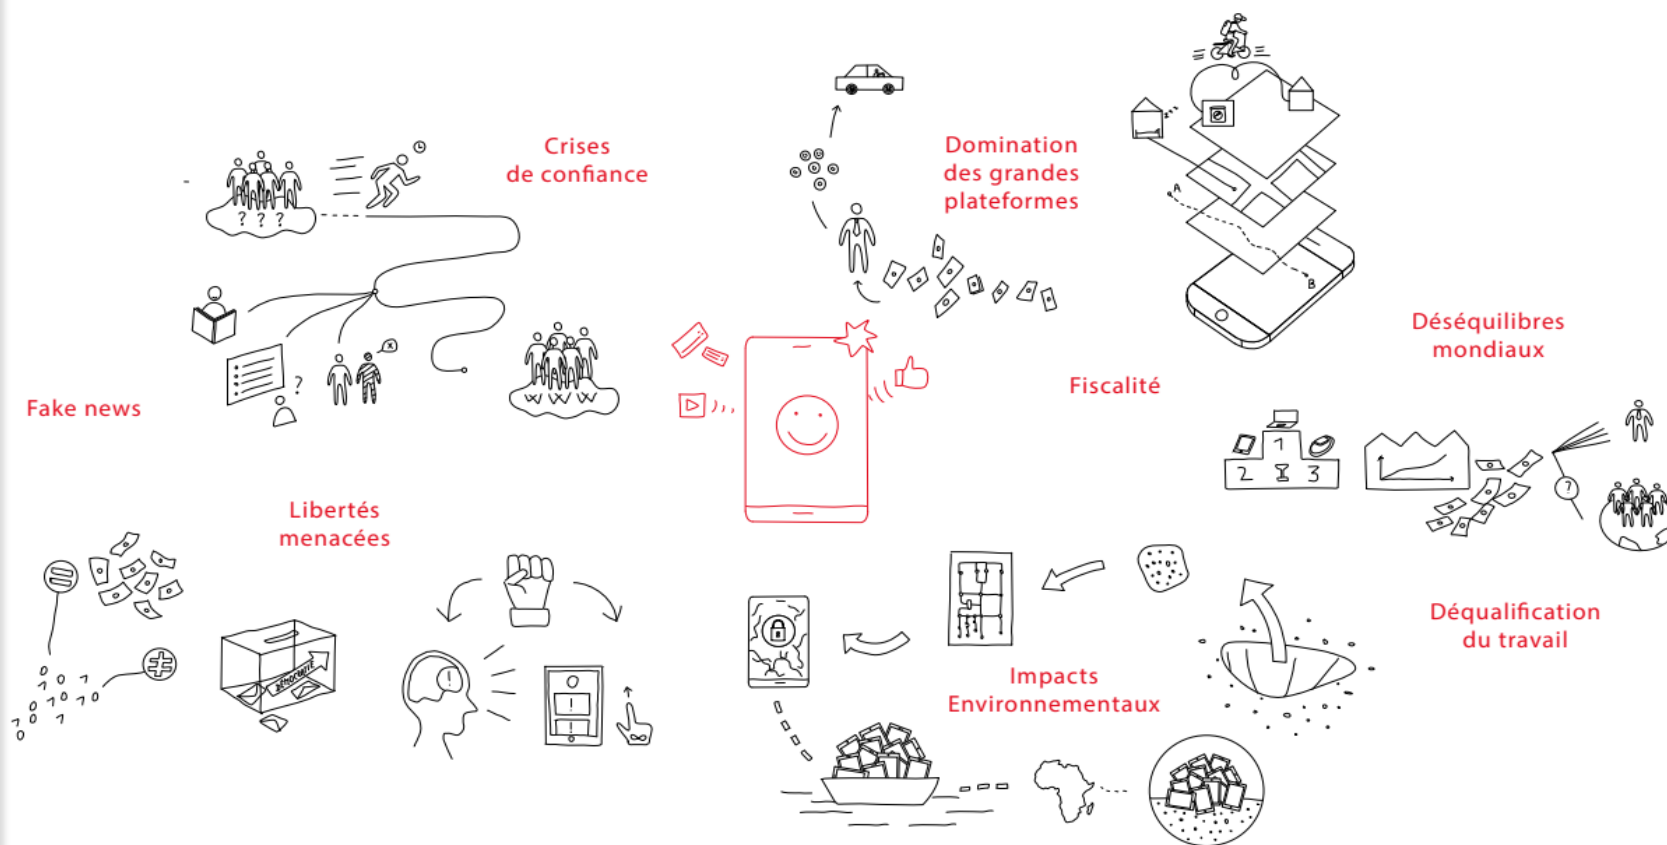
Crises de confiance

Domination des grandes plateformes

Fake news

Fiscalité

Déséquilibres mondiaux

Libertés menacées

Déqualification du travail

Impacts Environnementaux

? ? ?

1 2 3

A

B

démocratie